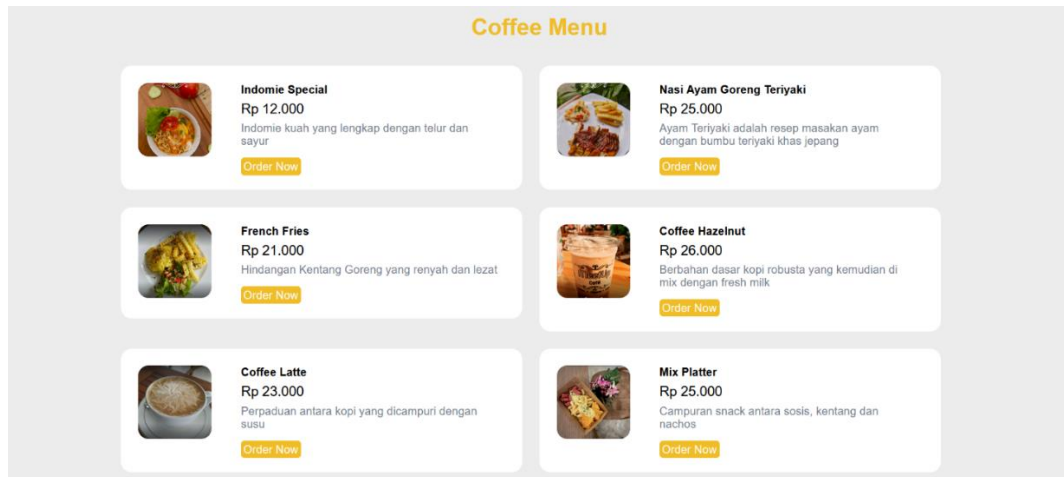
Coffee Menu

Indomie Special
Rp 12.000
Indomie kuah yang lengkap dengan telur dan sayur
Order Now

Nasi Ayam Goreng Teriyaki
Rp 25.000
Ayam Teriyaki adalah resep masakan ayam dengan bumbu teriyaki khas jepang
Order Now

French Fries
Rp 21.000
Hindangan Kentang Goreng yang renyah dan lezat
Order Now

Coffee Hazelnut
Rp 26.000
Berbahan dasar kopi robusta yang kemudian di mix dengan fresh milk
Order Now

Coffee Latte
Rp 23.000
Perpaduan antara kopi yang dicampuri dengan susu
Order Now

Mix Platter
Rp 25.000
Campuran snack antara sosis, kentang dan nachos
Order Now